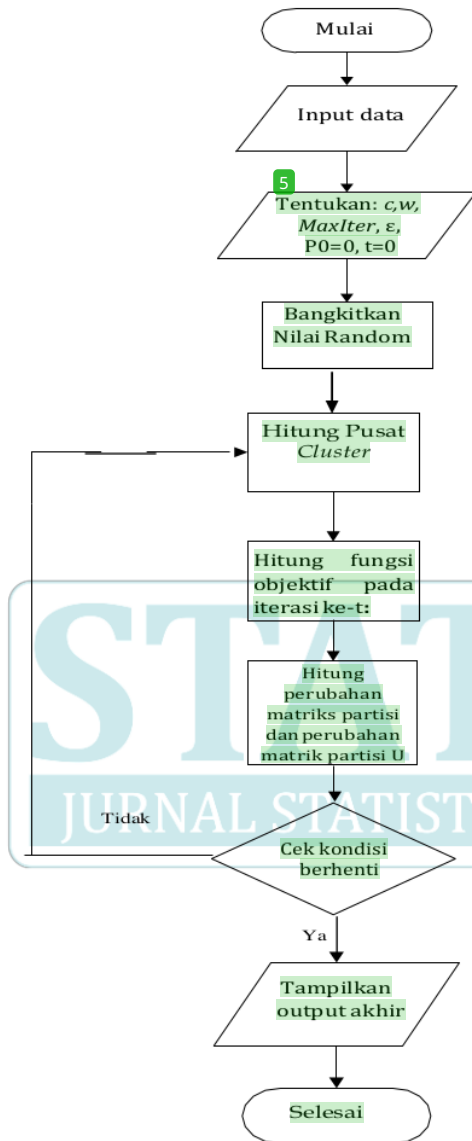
Mulai

Input data

5

Tentukan: *c*,*w*, *MaxIter*, ε, P0=0, t=0

Bangkitkan Nilai Random

Hitung Pusat *Cluster*

Hitung fungsi objektif pada iterasi ke-t:

Hitung perubahan matriks partisi dan perubahan matrik partisi U

STAT

JURNAL STATIST

Tidak

Cek kondisi berhenti

Ya

Tampilkan output akhir

Selesai